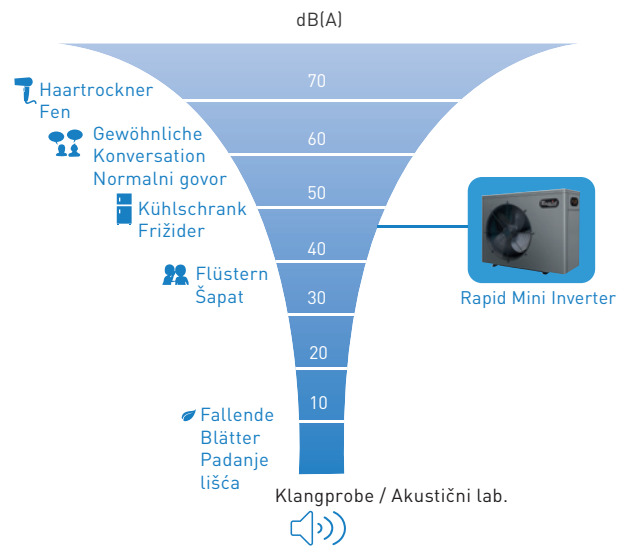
dB(A)

70

60

50

40

30

20

10

Haartrockner
Fen

Gewöhnliche
Konversation
Normalni govor

Kühlschrank
Frižider

Flüstern
Šapat

Fallende
Blätter
Padanje
lišća

Rapid Mini Inverter

Klangprobe / Akustični lab.